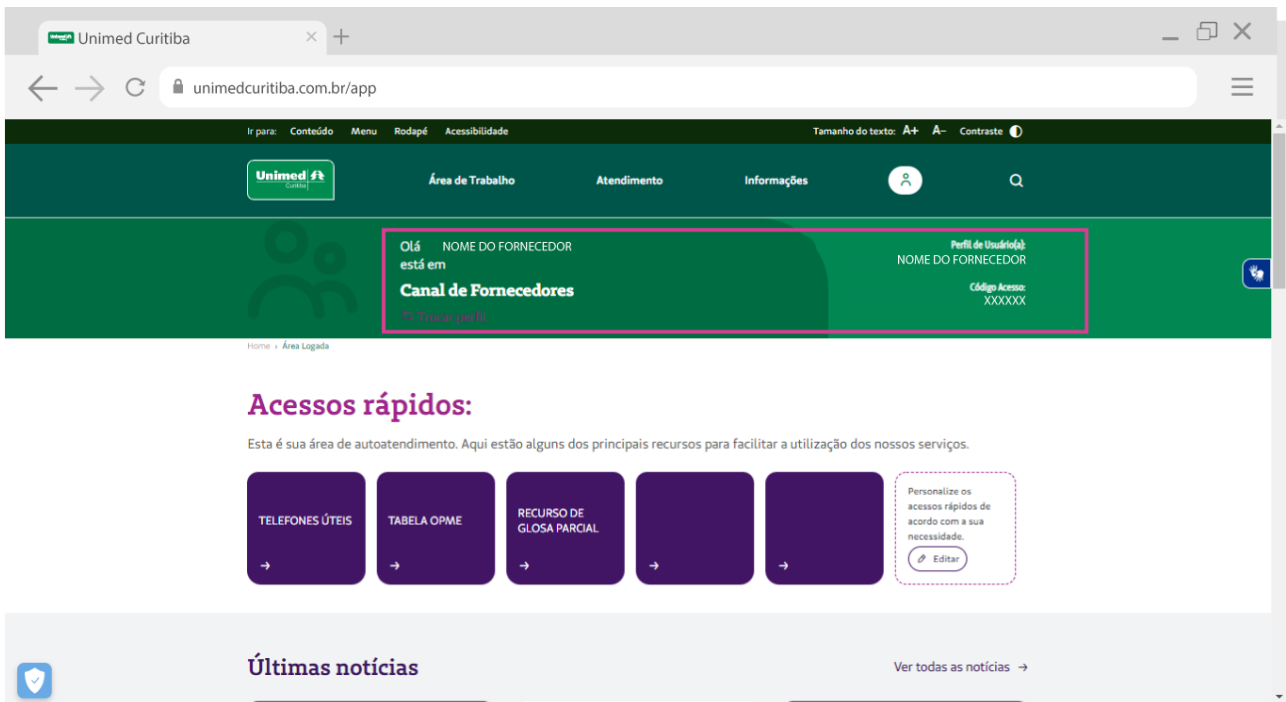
Unimed Curitiba

unimedcuritiba.com.br/app

Ir para: Conteúdo Menu Rodapé Acessibilidade

Tamanho do texto: A+ A– Contraste

Unimed Curitiba

Área de Trabalho Atendimento Informações

Olá NOME DO FORNECEDOR
está em
Canal de Fornecedores
Trocar perfil

Perfil de Usuário(a):
NOME DO FORNECEDOR
Código Acesso:
XXXXXX

Home › Área Logada

Acessos rápidos:

Esta é sua área de autoatendimento. Aqui estão alguns dos principais recursos para facilitar a utilização dos nossos serviços.

TELEFONES ÚTEIS →

TABELA OPME →

RECURSO DE GLOSA PARCIAL →

→

→

Personalize os acessos rápidos de acordo com a sua necessidade.
Editar

Últimas notícias

Ver todas as notícias →